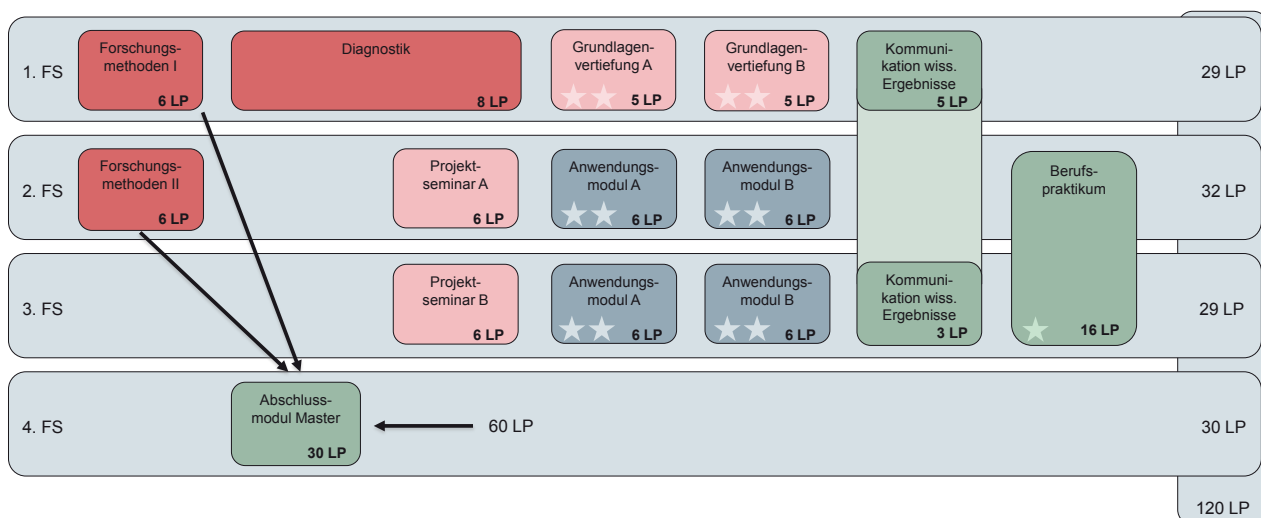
1. FS

Forschungsmethoden I
6 LP

Diagnostik
8 LP

Grundlagenvertiefung A
5 LP

Grundlagenvertiefung B
5 LP

Kommunikation wiss. Ergebnisse
5 LP

29 LP

2. FS

Forschungsmethoden II
6 LP

Projektseminar A
6 LP

Anwendungsmodul A
6 LP

Anwendungsmodul B
6 LP

Berufspraktikum

32 LP

3. FS

Projektseminar B
6 LP

Anwendungsmodul A
6 LP

Anwendungsmodul B
6 LP

Kommunikation wiss. Ergebnisse
3 LP

16 LP

29 LP

4. FS

Abschlussmodul Master
30 LP

60 LP

30 LP

120 LP